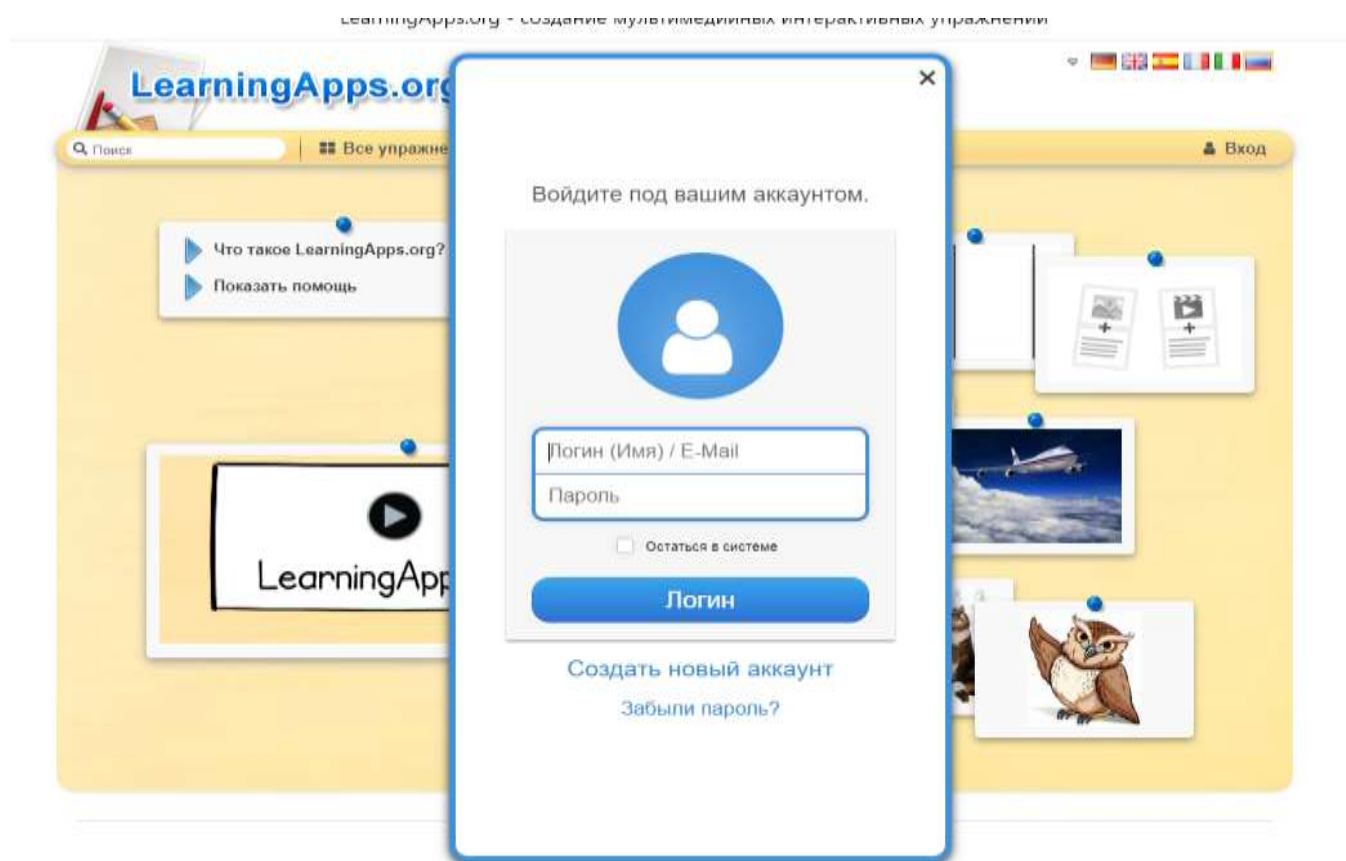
LearningApps.org - создание мультимедийных интерактивных упражнений

LearningApps.org

Поиск

Все упражне

Вход

Что такое LearningApps.org?

Показать помощь

LearningApp

×

Войдите под вашим аккаунтом.

Логин (Имя) / E-Mail

Пароль

Остаться в системе

Логин

Создать новый аккаунт

Забыли пароль?